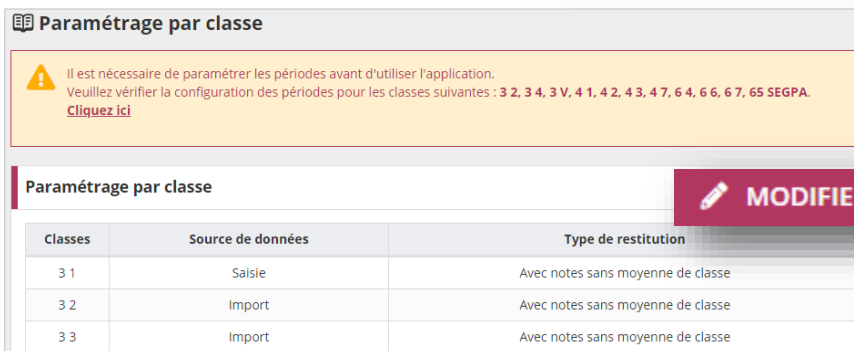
Paramétrage par classe

Il est nécessaire de paramétrer les périodes avant d'utiliser l'application.
Veuillez vérifier la configuration des périodes pour les classes suivantes : **3 2, 3 4, 3 V, 4 1, 4 2, 4 3, 4 7, 6 4, 6 6, 6 7, 65 SEGPA**.
Cliquez ici

Paramétrage par classe

MODIFIE

| Classes | Source de données | Type de restitution |
|---|---|---|
| 3 1 | Saisie | Avec notes sans moyenne de classe |
| 3 2 | Import | Avec notes sans moyenne de classe |
| 3 3 | Import | Avec notes sans moyenne de classe |